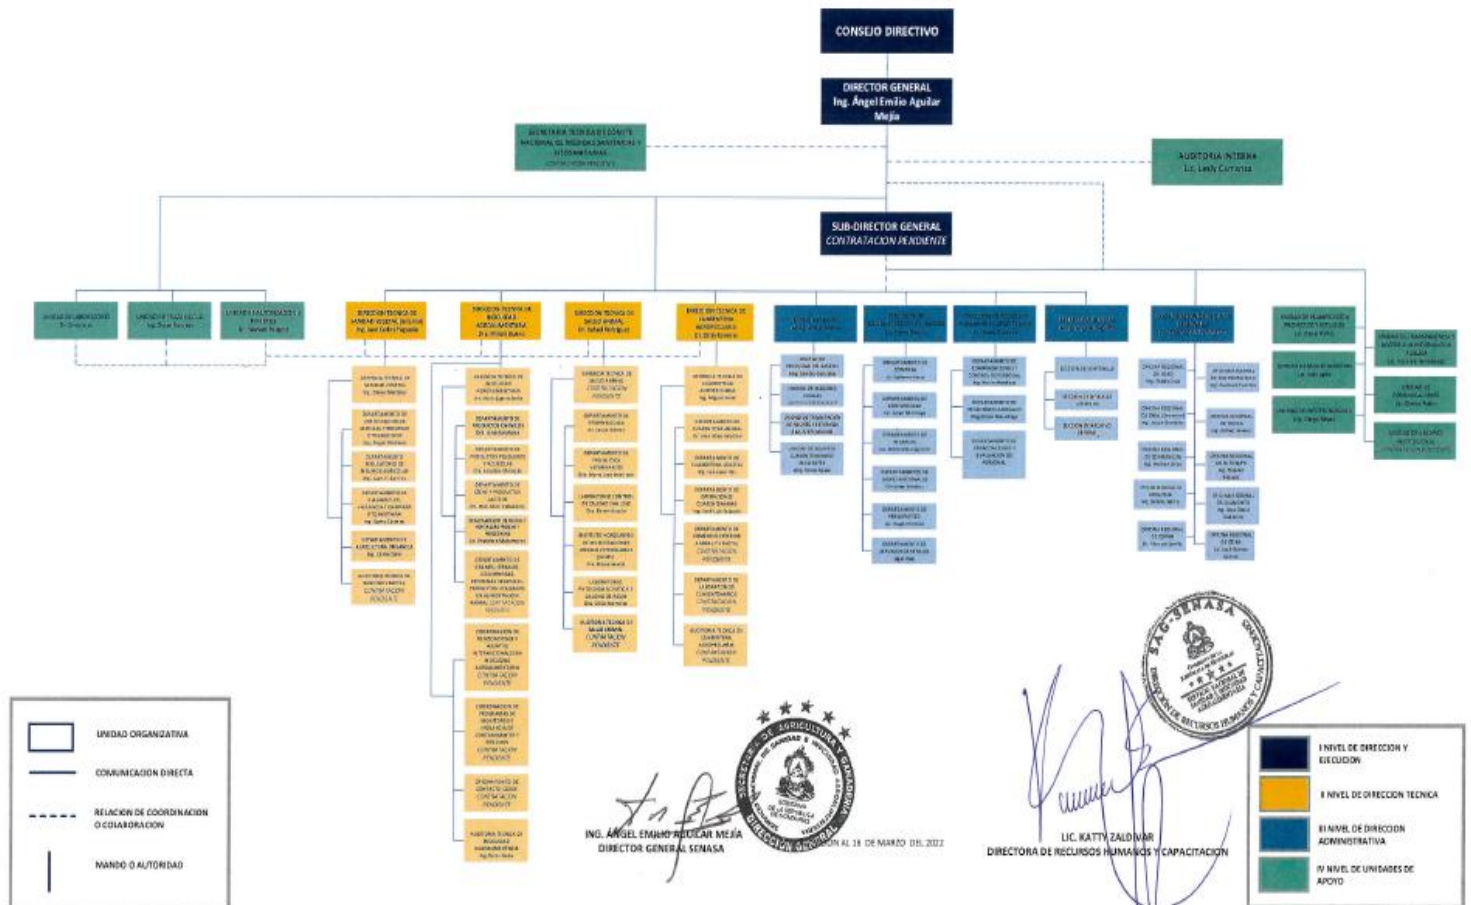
CONSEJO DIRECTIVO

DIRECTOR GENERAL
Ing. Ángel Emilio Aguilar Mejía

SECRETARÍA TÉCNICA DE COMITÉ NACIONAL DE MEDIDAS SANITARIAS Y FITOSANITARIAS
CONTRATACIÓN PENDIENTE

AUDITORIA INTERNA
Lic. Leidy Carranza

SUB-DIRECTOR GENERAL
CONTRATACION PENDIENTE

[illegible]

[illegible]

UNIDAD DE PLANIFICACIÓN Y EVALUACIÓN
Lic. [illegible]

DIRECCIÓN TÉCNICA DE SANIDAD VEGETAL
Ing. José Carlos Pagoada

DIRECCIÓN TÉCNICA DE INOCUIDAD AGROALIMENTARIA
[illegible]

DIRECCIÓN TÉCNICA DE SALUD ANIMAL
Dr. Rafael Rodríguez

DIRECCIÓN TÉCNICA DE CUARENTENA AGROPECUARIA
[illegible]

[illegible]

CONTRATACIÓN PENDIENTE

UNIDAD ORGANIZATIVA
COMUNICACION DIRECTA
RELACION DE COORDINACION O COLABORACION
MANDO O AUTORIDAD

ING. ÁNGEL EMILIO AGUILAR MEJÍA
DIRECTOR GENERAL SENASA

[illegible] AL 16 DE MARZO DEL 2022

LIC. KATTY ZALDIVAR
DIRECTORA DE RECURSOS HUMANOS Y CAPACITACION

SAG-SENASA
DIRECCIÓN DE RECURSOS HUMANOS Y CAPACITACIÓN

SECRETARÍA DE AGRICULTURA Y GANADERÍA
DIRECCIÓN GENERAL

I NIVEL DE DIRECCION Y EJECUCION
II NIVEL DE DIRECCION TECNICA
III NIVEL DE DIRECCION ADMINISTRATIVA
IV NIVEL DE UNIDADES DE APOYO